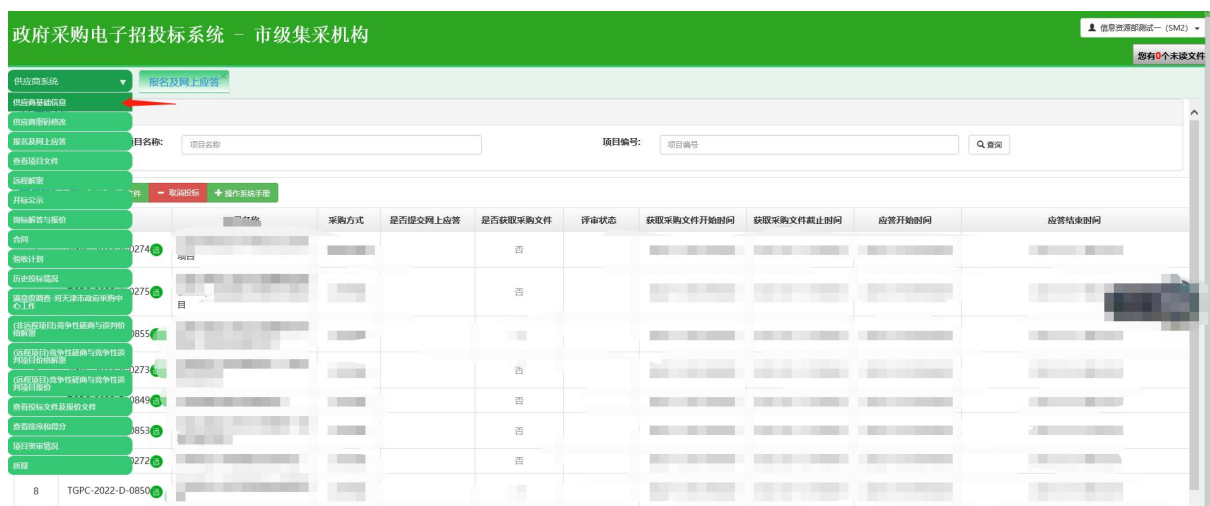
政府采购电子招投标系统 － 市级集采机构

信息资源部测试一 (SM2)

您有0个未读文件

供应商系统

报名及网上应答

供应商基础信息
供应商密码修改
报名及网上应答
查看项目文件
远程解密
开标公示
询标解答与报价
合同
验收计划
历史投标情况
满意度调查-对天津市政府采购中心工作
(非远程项目)竞争性磋商与谈判价格解密
(远程项目)竞争性磋商与竞争性谈判项目价格解密
(远程项目)竞争性磋商与竞争性谈判项目报价
查看投标文件及报价文件
查看排序和得分
项目资审情况
质疑

目名称: 项目名称
项目编号: 项目编号
查询

件 取消投标 操作系统手册

| | 名称 | 采购方式 | 是否提交网上应答 | 是否获取采购文件 | 评审状态 | 获取采购文件开始时间 | 获取采购文件截止时间 | 应答开始时间 | 应答结束时间 |
|---|---|---|---|---|---|---|---|---|---|
| 0274 | 项目 | | | 否 | | | | | |
| 0275 | 目 | | | 否 | | | | | |
| 0855 | | | | | | | | | |
| 0273 | | | | 否 | | | | | |
| 0849 | | | | 否 | | | | | |
| 0853 | | | | 否 | | | | | |
| 0272 | | | | 否 | | | | | |
| 8 | TGPC-2022-D-0850 | | | | | | | | |